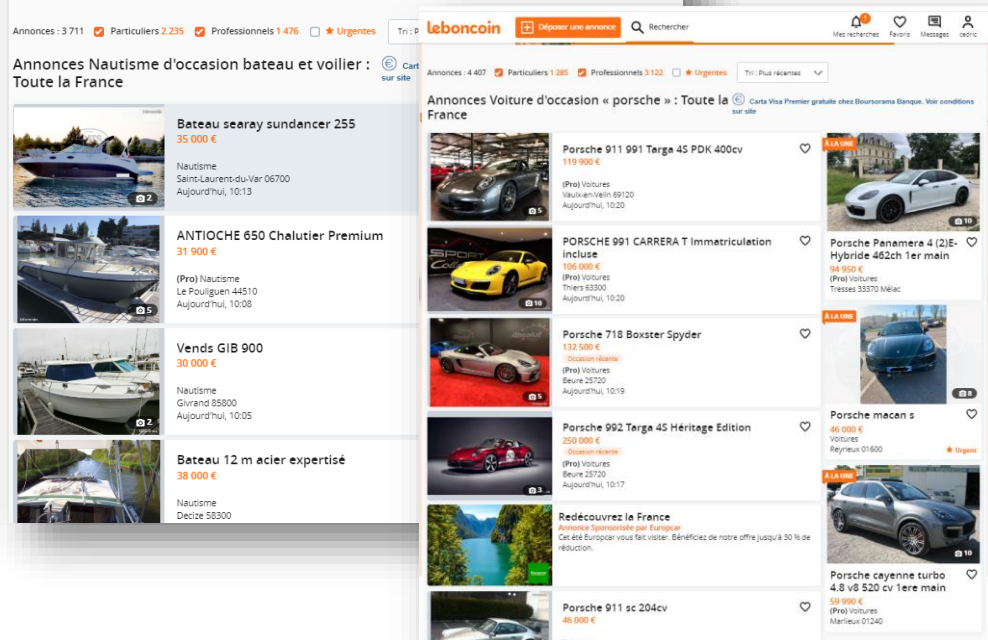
Annonces : 3 711 Particuliers 2 235 Professionnels 1 476 ★ Urgentes Tri : P

Annonces Nautisme d'occasion bateau et voilier : Toute la France

Carte sur site

Bateau searay sundancer 255
35 000 €
Nautisme
Saint-Laurent-du-Var 06700
Aujourd'hui, 10:13
2

ANTIOCHE 650 Chalutier Premium
31 900 €
(Pro) Nautisme
Le Pouliguen 44510
Aujourd'hui, 10:08
5

Vends GIB 900
30 000 €
Nautisme
Givrand 85800
Aujourd'hui, 10:05
2

Bateau 12 m acier expertisé
38 000 €
Nautisme
Decize 58300

leboncoin Déposer une annonce Rechercher Mes recherches Favoris Messages cedric

Annonces : 4 407 Particuliers 1 285 Professionnels 3 122 ★ Urgentes Tri : Plus récentes

Annonces Voiture d'occasion « porsche » : Toute la France

Carta Visa Premier gratuite chez Boursorama Banque. Voir conditions sur site

Porsche 911 991 Targa 4S PDK 400cv
119 900 €
(Pro) Voitures
Vaulx-en-Velin 69120
Aujourd'hui, 10:20
5

PORSCHE 991 CARRERA T Immatriculation incluse
106 000 €
(Pro) Voitures
Thiers 63300
Aujourd'hui, 10:20
10

Porsche 718 Boxster Spyder
132 500 €
Occasion récente
(Pro) Voitures
Beure 25720
Aujourd'hui, 10:19
5

Porsche 992 Targa 4S Héritage Edition
250 000 €
Occasion récente
(Pro) Voitures
Beure 25720
Aujourd'hui, 10:17
3

Redécouvrez la France
Annonce Sponsorisée par Europcar
Cet été Europcar vous fait visiter. Bénéficiez de notre offre jusqu'à 30 % de réduction.

Porsche 911 sc 204cv
46 000 €

À LA UNE
10
Porsche Panamera 4 (2)E-Hybride 462ch 1er main
94 950 €
(Pro) Voitures
Tresses 33370 Mélac

À LA UNE
8
Porsche macan s
46 000 €
Voitures
Reyrieux 01600
★ Urgent

À LA UNE
10
Porsche cayenne turbo 4.8 v8 520 cv 1ere main
59 990 €
(Pro) Voitures
Marlieux 01240